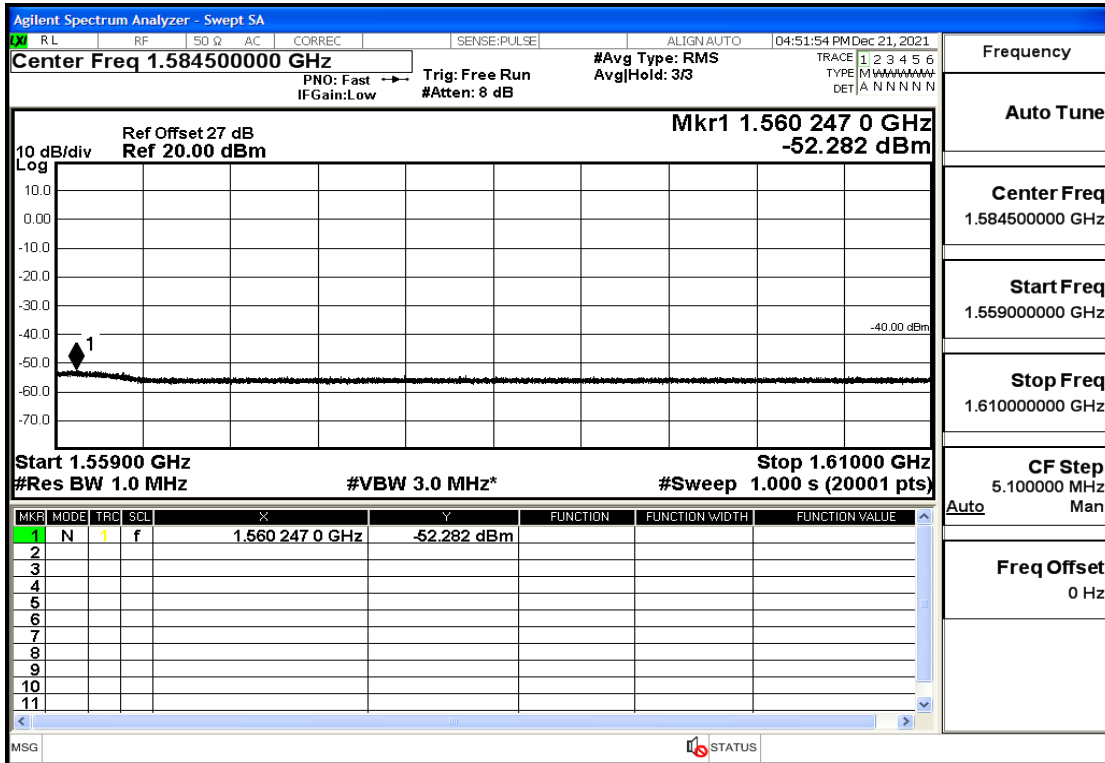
Agilent Spectrum Analyzer - Swept SA

RL | RF | 50 Ω | AC | CORREC | SENSE:PULSE | ALIGN AUTO | 04:51:54 PM Dec 21, 2021

Center Freq 1.584500000 GHz
PNO: Fast
IFGain:Low
Trig: Free Run
#Atten: 8 dB
#Avg Type: RMS
Avg|Hold: 3/3
TRACE 1 2 3 4 5 6
TYPE M WWWWW
DET A N N N N N

Frequency

Ref Offset 27 dB
10 dB/div Ref 20.00 dBm
Log
Mkr1 1.560 247 0 GHz
-52.282 dBm

10.0
0.00
-10.0
-20.0
-30.0
-40.0
-50.0
-60.0
-70.0
-40.00 dBm
1

Start 1.55900 GHz
#Res BW 1.0 MHz
#VBW 3.0 MHz*
Stop 1.61000 GHz
#Sweep 1.000 s (20001 pts)

Auto Tune

Center Freq
1.584500000 GHz

Start Freq
1.559000000 GHz

Stop Freq
1.610000000 GHz

CF Step
5.100000 MHz
Auto Man

Freq Offset
0 Hz

| MKR | MODE | TRC | SCL | X | Y | FUNCTION | FUNCTION WIDTH | FUNCTION VALUE |
|---|---|---|---|---|---|---|---|---|
| 1 | N | 1 | f | 1.560 247 0 GHz | -52.282 dBm | | | |
| 2 | | | | | | | | |
| 3 | | | | | | | | |
| 4 | | | | | | | | |
| 5 | | | | | | | | |
| 6 | | | | | | | | |
| 7 | | | | | | | | |
| 8 | | | | | | | | |
| 9 | | | | | | | | |
| 10 | | | | | | | | |
| 11 | | | | | | | | |

MSG
STATUS